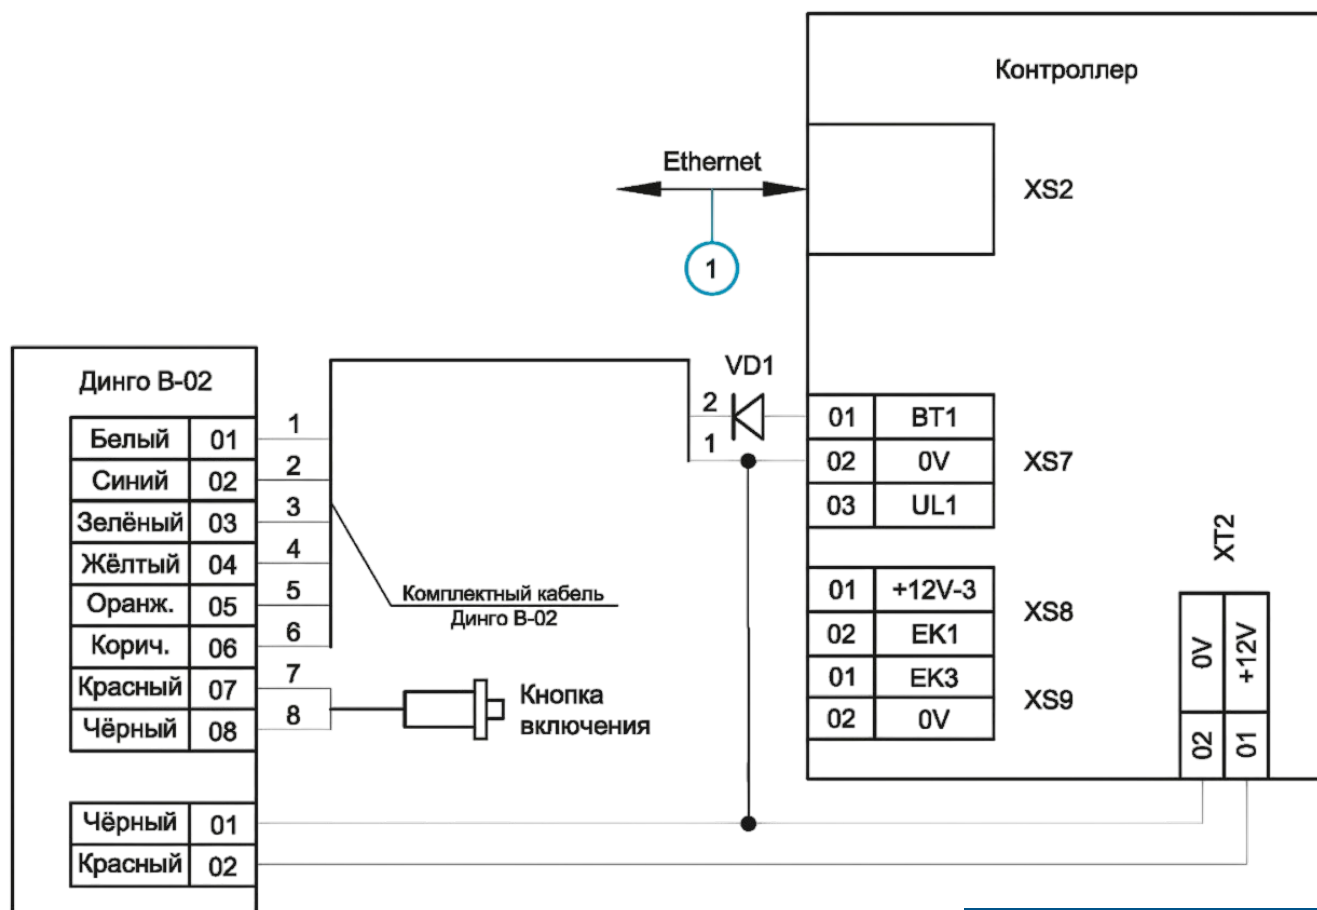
Контроллер

Ethernet

1

XS2

Динго В-02

| Белый | 01 |
|---|---|
| Синий | 02 |
| Зелёный | 03 |
| Жёлтый | 04 |
| Оранж. | 05 |
| Корич. | 06 |
| Красный | 07 |
| Чёрный | 08 |

1
2
3
4
5
6
7
8

Комплектный кабель Динго В-02

Кнопка включения

VD1

2
1

| 01 | BT1 |
|---|---|
| 02 | 0V |
| 03 | UL1 |

XS7

| 01 | +12V-3 |
|---|---|
| 02 | EK1 |
| 01 | EK3 |
| 02 | 0V |

XS8

XS9

XT2

| 0V | +12V |
|---|---|
| 02 | 01 |

| Чёрный | 01 |
|---|---|
| Красный | 02 |